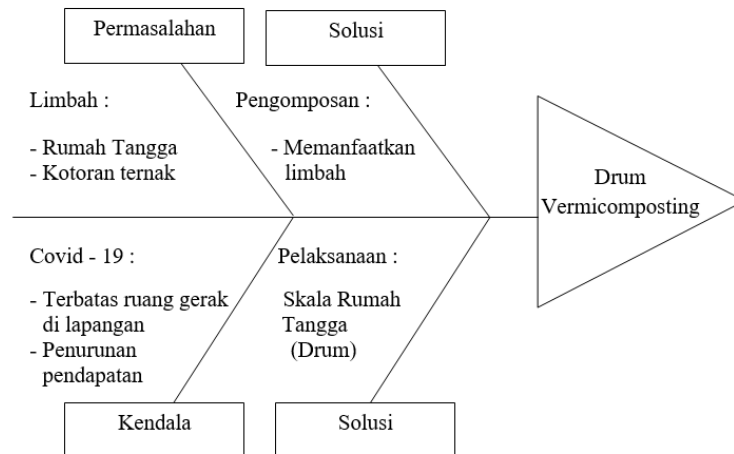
Permasalahan

Solusi

Limbah :

- Rumah Tangga
- Kotoran ternak

Pengomposan :

- Memanfaatkan limbah

Drum Vermicomposting

Covid - 19 :

- Terbatas ruang gerak di lapangan
- Penurunan pendapatan

Pelaksanaan :

Skala Rumah Tangga (Drum)

Kendala

Solusi